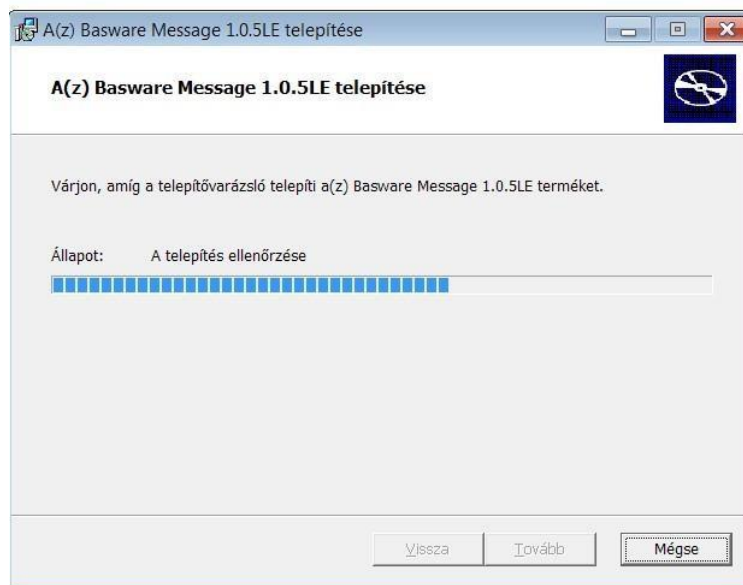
A(z) Basware Message 1.0.5LE telepítése

A(z) Basware Message 1.0.5LE telepítése

Várjon, amíg a telepítővarázsló telepíti a(z) Basware Message 1.0.5LE terméket.

Állapot: A telepítés ellenőrzése

Vissza Tovább Mégse